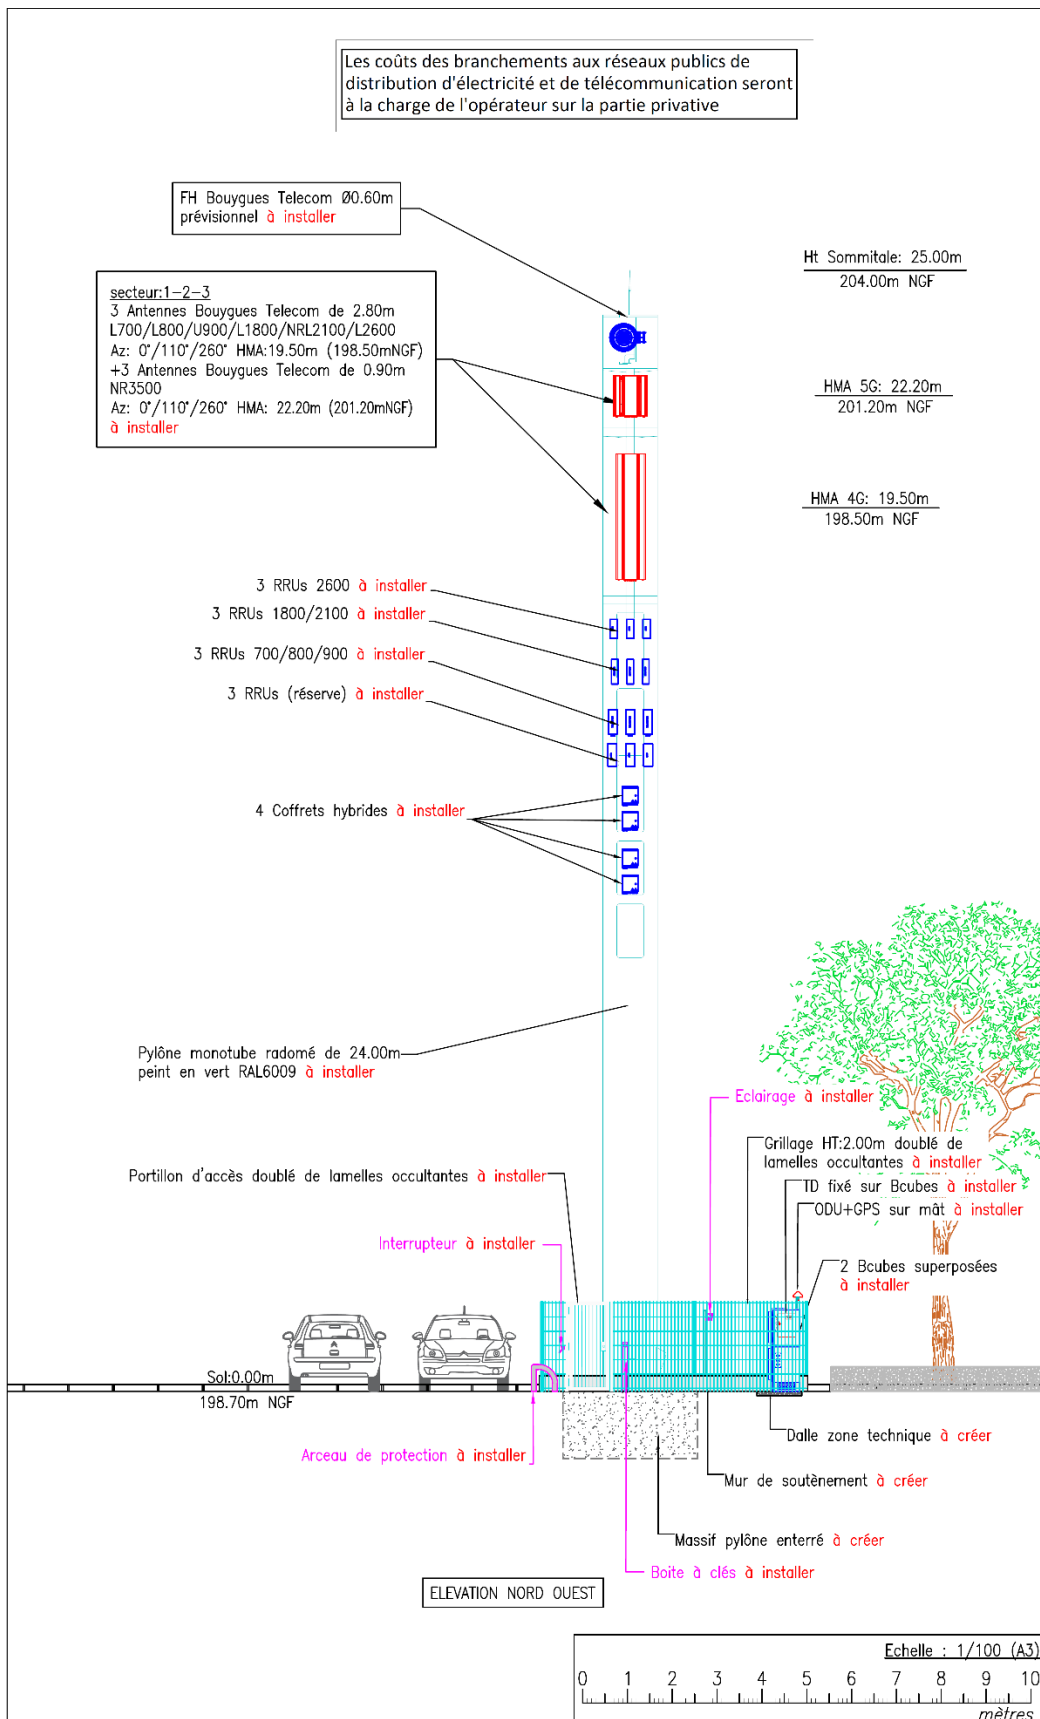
Les coûts des branchements aux réseaux publics de distribution d'électricité et de télécommunication seront à la charge de l'opérateur sur la partie privative

FH Bouygues Telecom Ø0.60m prévisionnel à installer

Ht Sommitale: 25.00m
204.00m NGF

secteur:1–2–3
3 Antennes Bouygues Telecom de 2.80m
L700/L800/U900/L1800/NRL2100/L2600
Az: 0°/110°/260° HMA:19.50m (198.50mNGF)
+3 Antennes Bouygues Telecom de 0.90m
NR3500
Az: 0°/110°/260° HMA: 22.20m (201.20mNGF)
à installer

HMA 5G: 22.20m
201.20m NGF

HMA 4G: 19.50m
198.50m NGF

3 RRUs 2600 à installer
3 RRUs 1800/2100 à installer
3 RRUs 700/800/900 à installer
3 RRUs (réserve) à installer

4 Coffrets hybrides à installer

Pylône monotube radomé de 24.00m
peint en vert RAL6009 à installer

Eclairage à installer

Grillage HT:2.00m doublé de lamelles occultantes à installer

Portillon d'accès doublé de lamelles occultantes à installer

TD fixé sur Bcubes à installer
ODU+GPS sur mât à installer

Interrupteur à installer

2 Bcubes superposées à installer

Sol:0.00m
198.70m NGF

Dalle zone technique à créer

Arceau de protection à installer

Mur de soutènement à créer

Massif pylône enterré à créer

Boite à clés à installer

ELEVATION NORD OUEST

Echelle : 1/100 (A3)
0 1 2 3 4 5 6 7 8 9 10
mètres